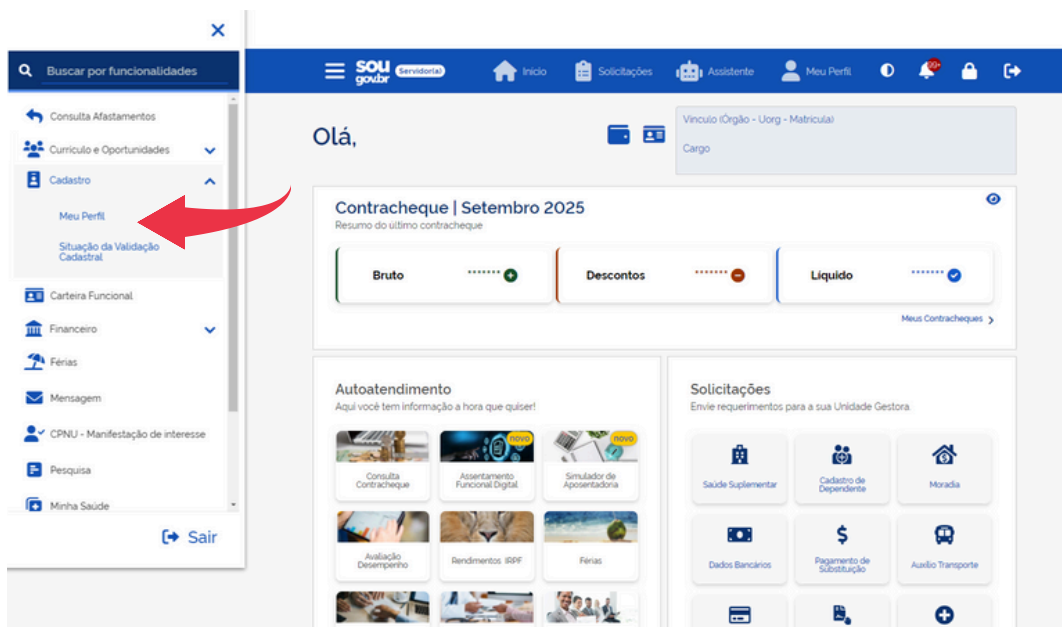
Buscar por funcionalidades

Consulta Afastamentos
Currículo e Oportunidades
Cadastro
Meu Perfil
Situação da Validação Cadastral
Carteira Funcional
Financeiro
Férias
Mensagem
CPNU - Manifestação de interesse
Pesquisa
Minha Saúde

Sair

sou gov.br Servidor(a)
Início
Solicitações
Assistente
Meu Perfil
99+

Olá,

Vínculo (Órgão - Uorg - Matrícula)
Cargo

Contracheque | Setembro 2025
Resumo do último contracheque

Bruto ••••••
Descontos ••••••
Líquido ••••••

Meus Contracheques

Autoatendimento
Aqui você tem informação a hora que quiser!

Consulta Contracheque
novo
Assentamento Funcional Digital
novo
Simulador de Aposentadoria
Avaliação Desempenho
Rendimentos IRPF
Férias

Solicitações
Envie requerimentos para a sua Unidade Gestora

Saúde Suplementar
Cadastro de Dependente
Moradia
Dados Bancários
Pagamento de Substituição
Auxílio Transporte